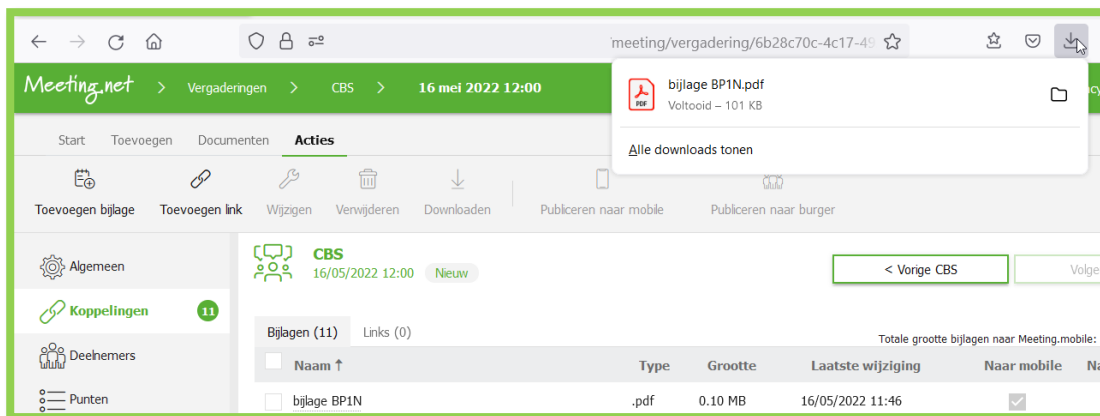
meeting/vergadering/6b28c70c-4c17-49

Meeting.net > Vergaderingen > CBS > 16 mei 2022 12:00

bijlage BP1N.pdf
Voltooid – 101 KB

Alle downloads tonen

Start Toevoegen Documenten Acties

Toevoegen bijlage Toevoegen link Wijzigen Verwijderen Downloaden Publiceren naar mobile Publiceren naar burger

Algemeen
Koppelingen 11
Deelnemers
Punten

CBS
16/05/2022 12:00 Nieuw

< Vorige CBS Volge

Bijlagen (11) Links (0)

Totale grootte bijlagen naar Meeting.mobile:

| Naam ↑ | Type | Grootte | Laatste wijziging | Naar mobile | Na |
|---|---|---|---|---|---|
| bijlage BP1N | .pdf | 0.10 MB | 16/05/2022 11:46 | | |